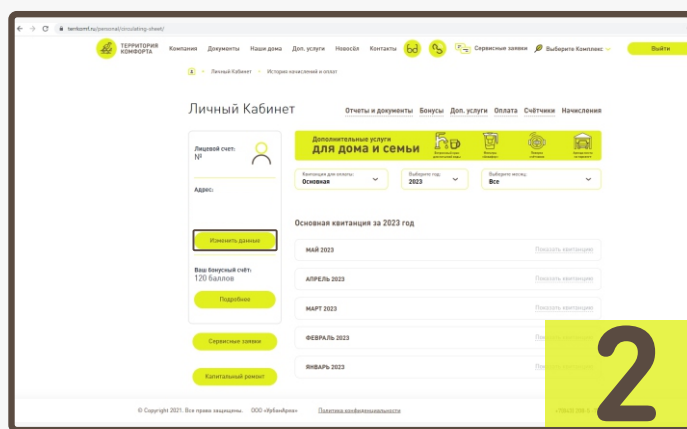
territkomf.ru/personal/circulating-sheet/

ТЕРРИТОРИЯ КОМФОРТА Компания Документы Наши дома Доп. услуги Новости Контакты Сервисные заявки Выберите Комплекс Выйти

Личный Кабинет Истории начислений и оплат

Личный Кабинет

Отчеты и документы Бонусы Доп. услуги Оплата Счётчики Начисления

Лицевой счет: №

Адрес:

Изменить данные

Ваш бонусный счёт: 120 баллов

Подробнее

Сервисные заявки

Капитальный ремонт

Дополнительные услуги для дома и семьи

Квитанция для оплаты: Основная

Выберите год: 2023

Выберите месяц: Все

Основная квитанция за 2023 год

МАЙ 2023 Показать квитанцию

АПРЕЛЬ 2023 Показать квитанцию

МАРТ 2023 Показать квитанцию

ФЕВРАЛЬ 2023 Показать квитанцию

ЯНВАРЬ 2023 Показать квитанцию

© Copyright 2021. Все права защищены. ООО «Урбанбрэн» Политика конфиденциальности

2